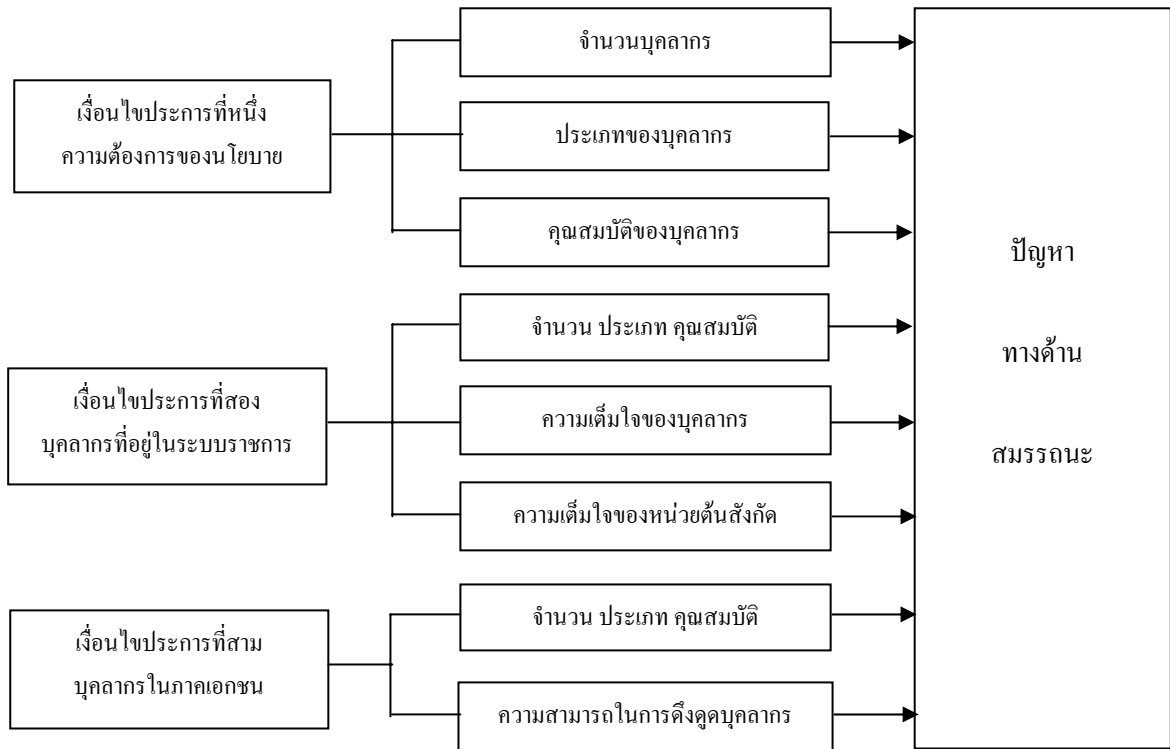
เงื่อนไขประการที่หนึ่ง ความต้องการของนโยบาย

จำนวนบุคลากร

ประเภทของบุคลากร

คุณสมบัติของบุคลากร

เงื่อนไขประการที่สอง บุคลากรที่อยู่ในระบบราชการ

จำนวน ประเภท คุณสมบัติ

ความเต็มใจของบุคลากร

ความเต็มใจของหน่วยต้นสังกัด

เงื่อนไขประการที่สาม บุคลากรในภาคเอกชน

จำนวน ประเภท คุณสมบัติ

ความสามารถในการดึงดูดบุคลากร

ปัญหา ทางด้าน สมรรถนะ